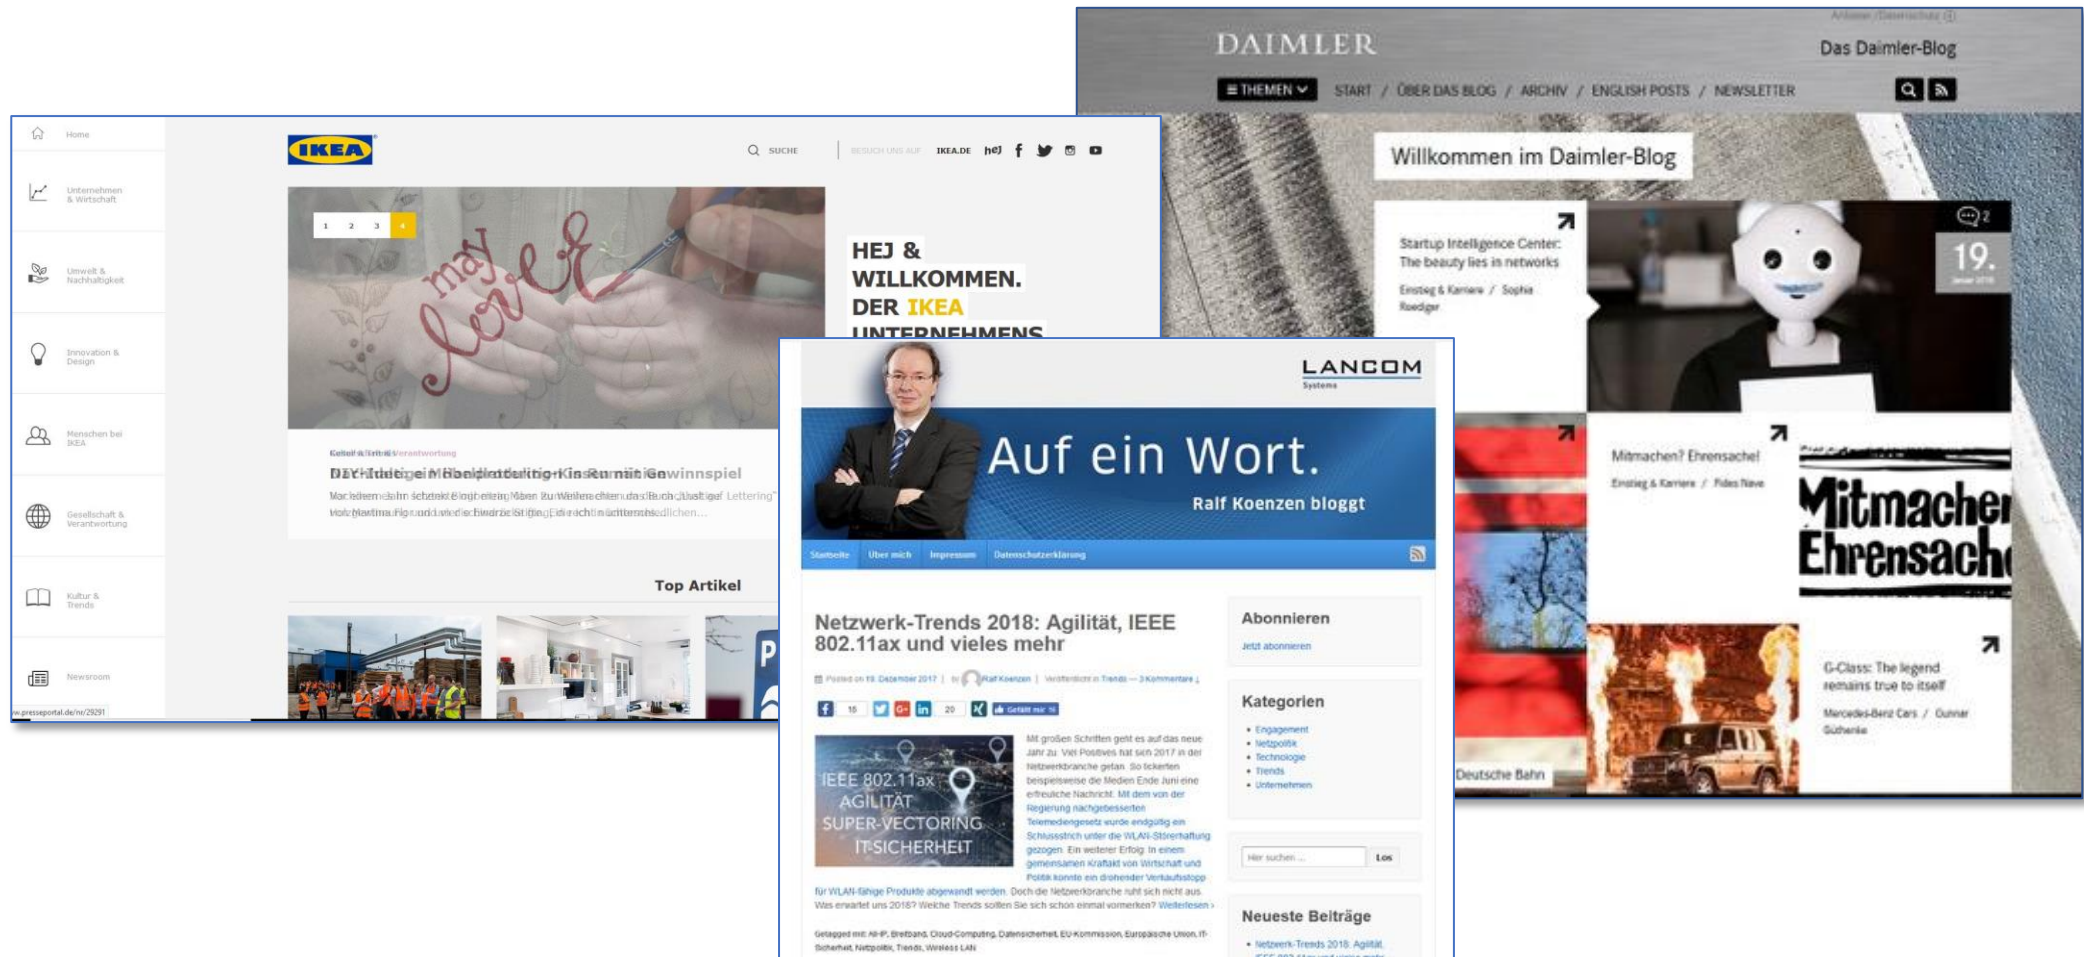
DAIMLER

Das Daimler-Blog

≡ THEMEN START / ÜBER DAS BLOG / ARCHIV / ENGLISH POSTS / NEWSLETTER

Willkommen im Daimler-Blog

Startup Intelligence Center: The beauty lies in networks

Einstieg & Karriere / Sophie Roediger

2

19.

Mitmachen? Ehrensache!

Einstieg & Karriere / Fides Nave

Mitmacher Ehrensach

G-Class: The legend remains true to itself

Mercedes-Benz Cars / Gunnar Güthenke

Deutsche Bahn

Home

Unternehmen & Wirtschaft

Umwelt & Nachhaltigkeit

Innovation & Design

Menschen bei IKEA

Gesellschaft & Verantwortung

Kultur & Trends

Newsroom

IKEA

SUCHE

IKEA.DE hej

1 2 3 4

HEJ & WILLKOMMEN. DER IKEA UNTERNEHMENS

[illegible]

Top Artikel

LANCOM Systems

Auf ein Wort.

Ralf Koenzen bloggt

Startseite Über mich Impressum Datenschutzerklärung

Netzwerk-Trends 2018: Agilität, IEEE 802.11ax und vieles mehr

Posted on 19. Dezember 2017 | by Ralf Koenzen | Veröffentlicht in Trends — 3 Kommentare ↓

16 20

IEEE 802.11ax AGILITÄT SUPER-VECTORING IT-SICHERHEIT

Mit großen Schritten geht es auf das neue Jahr zu. Viel Positives hat sich 2017 in der Netzwerkbranche getan. So tickerten beispielsweise die Medien Ende Juni eine erfreuliche Nachricht: Mit dem von der Regierung nachgebesserten Telemediengesetz wurde endgültig ein Schlussstrich unter die WLAN-Störerhaftung gezogen. Ein weiterer Erfolg: In einem gemeinsamen Kraftakt von Wirtschaft und Politik konnte ein drohender Verkaufsstopp für WLAN-fähige Produkte abgewandt werden. Doch die Netzwerkbranche ruht sich nicht aus. Was erwartet uns 2018? Welche Trends sollten Sie sich schon einmal vormerken? Weiterlesen ›

Getagged mit: AHP, Breitband, Cloud-Computing, Datensicherheit, EU-Kommission, Europäische Union, IT-Sicherheit, Netzpolitik, Trends, Wireless LAN

Abonnieren

Jetzt abonnieren

Kategorien

Engagement
Netzpolitik
Technologie
Trends
Unternehmen

Hier suchen ... Los

Neueste Beiträge

Netzwerk-Trends 2018: Agilität,